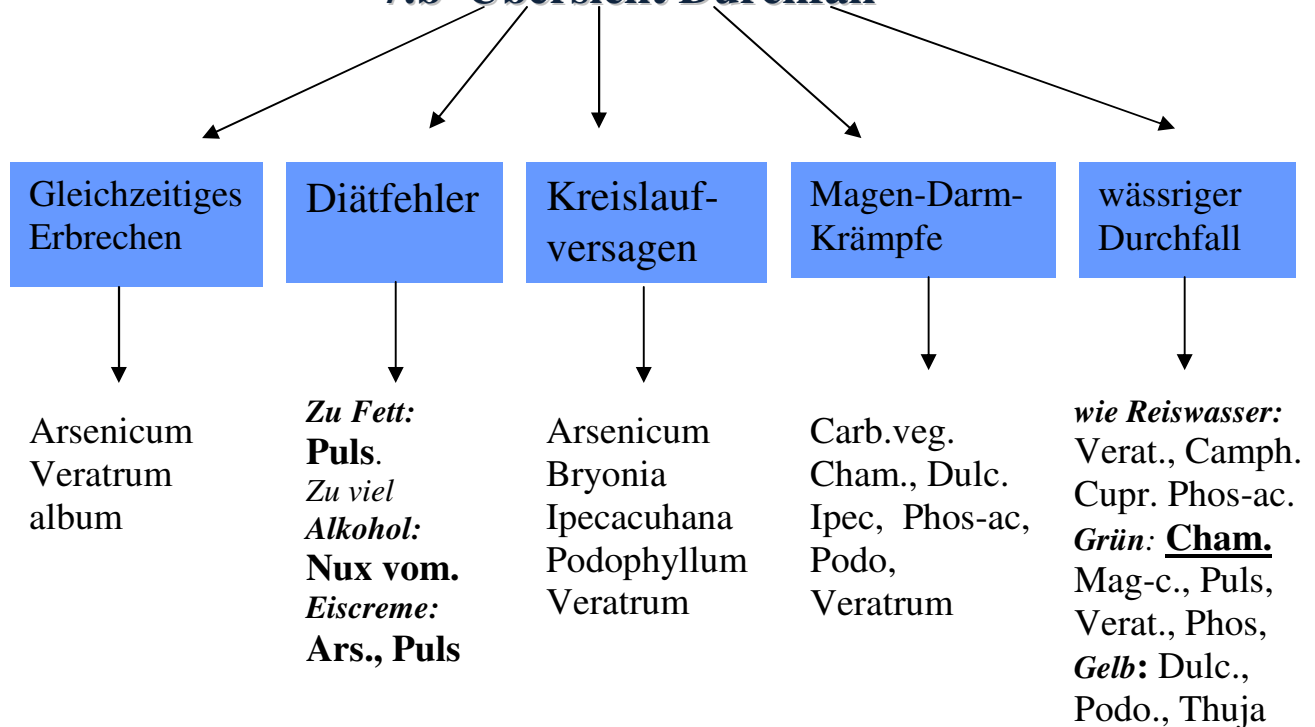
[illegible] Übersicht Durchfall

Gleichzeitiges Erbrechen

Arsenicum Veratrum album

Diätfehler

*Zu Fett:*
**Puls**.
*Zu viel*
***Alkohol:***
**Nux vom.**
***Eiscreme:***
**Ars., Puls**

Kreislaufversagen

Arsenicum
Bryonia
Ipecacuahana
Podophyllum
Veratrum

Magen-Darm-Krämpfe

Carb.veg.
Cham., Dulc.
Ipec, Phos-ac,
Podo,
Veratrum

wässriger Durchfall

***wie Reiswasser:***
Verat., Camph.
Cupr. Phos-ac.
***Grün**:* **Cham.**
Mag-c., Puls,
Verat., Phos,
***Gelb*: **Dulc.,
Podo., Thuja